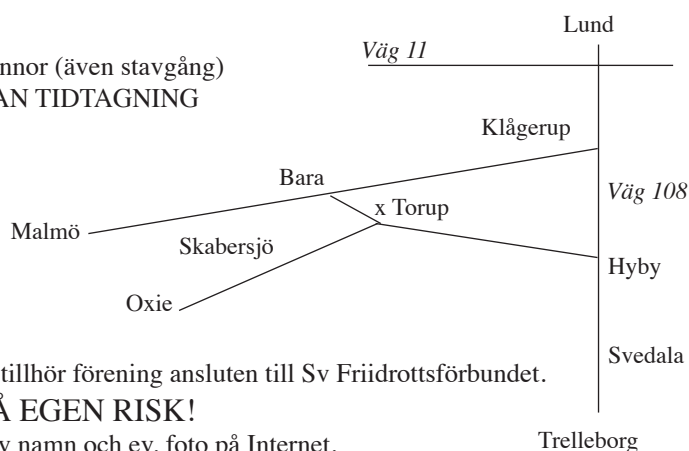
nnor (även stavgång)
AN TIDTAGNING

Lund

Väg 11

Klågerup

Bara

Väg 108

x Torup

Malmö

Skabersjö

Hyby

Oxie

Svedala

tillhör förening ansluten till Sv Friidrottsförbundet.
Å EGEN RISK!
v namn och ev. foto på Internet.

Trelleborg